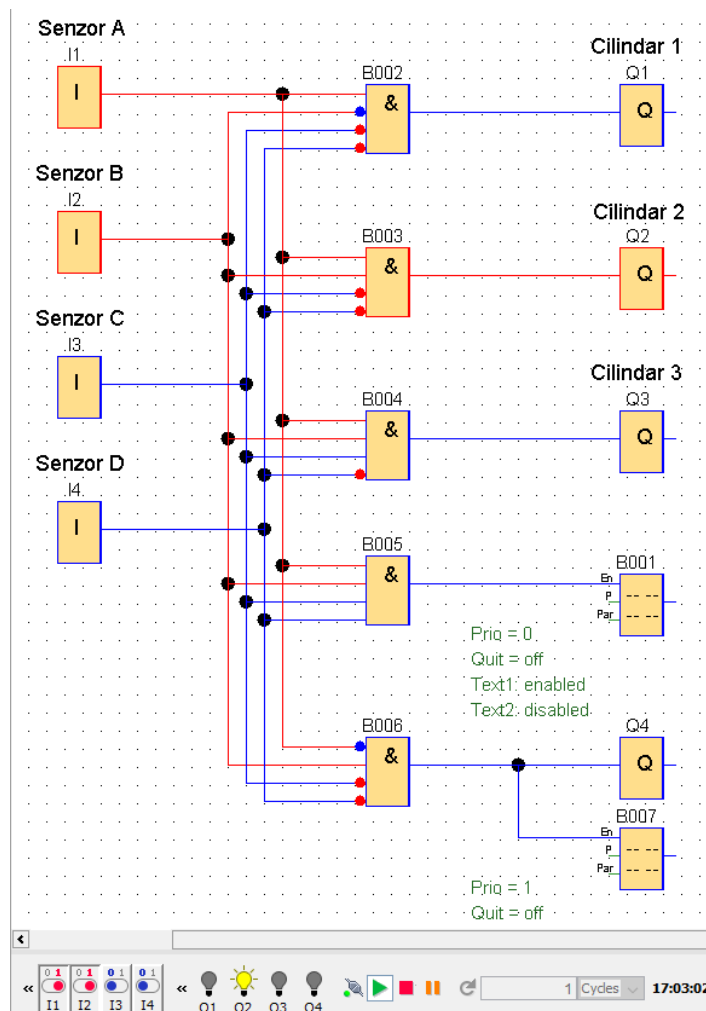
Senzor A
I1
I

Cilindar 1
Q1
Q

B002
&

Senzor B
I2
I

Cilindar 2
Q2
Q

B003
&

Senzor C
I3
I

Cilindar 3
Q3
Q

B004
&

Senzor D
I4
I

B005
&

B001
En
P
Par
-- -- --
-- -- --

Prio = 0
Quit = off
Text1: enabled
Text2: disabled

B006
&

Q4
Q

B007
En
P
Par
-- -- --
-- -- --

Prio = 1
Quit = off

«
0 1
I1
0 1
I2
0 1
I3
0 1
I4
«
Q1
Q2
Q3
Q4
1
Cycles
17:03:02